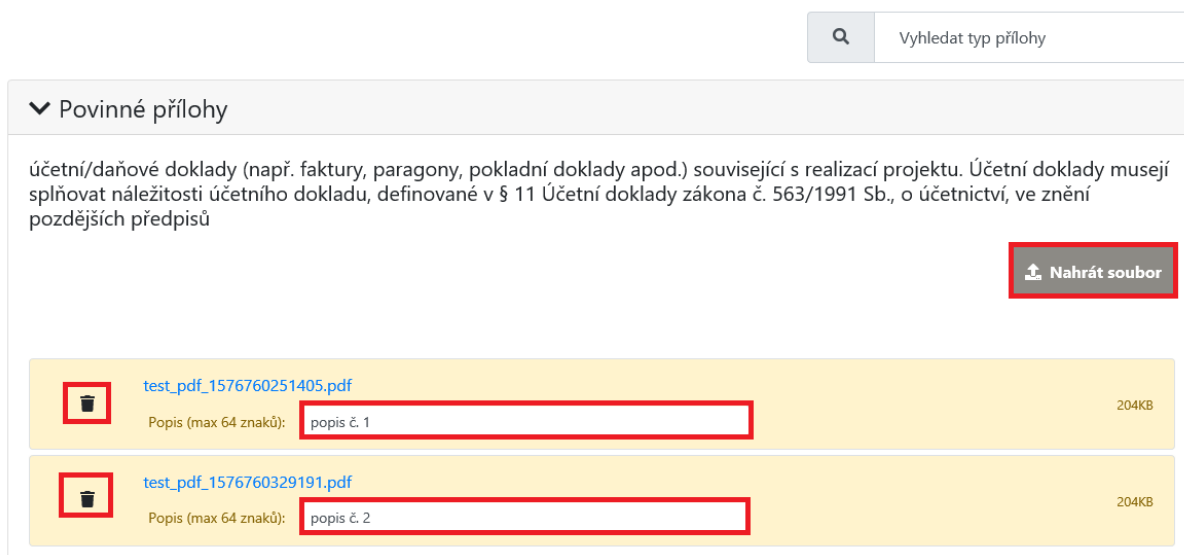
Vyhledat typ přílohy

Povinné přílohy

účetní/daňové doklady (např. faktury, paragony, pokladní doklady apod.) související s realizací projektu. Účetní doklady musejí splňovat náležitosti účetního dokladu, definované v § 11 Účetní doklady zákona č. 563/1991 Sb., o účetnictví, ve znění pozdějších předpisů

Nahrát soubor

test_pdf_1576760251405.pdf
Popis (max 64 znaků): popis č. 1
204KB

test_pdf_1576760329191.pdf
Popis (max 64 znaků): popis č. 2
204KB